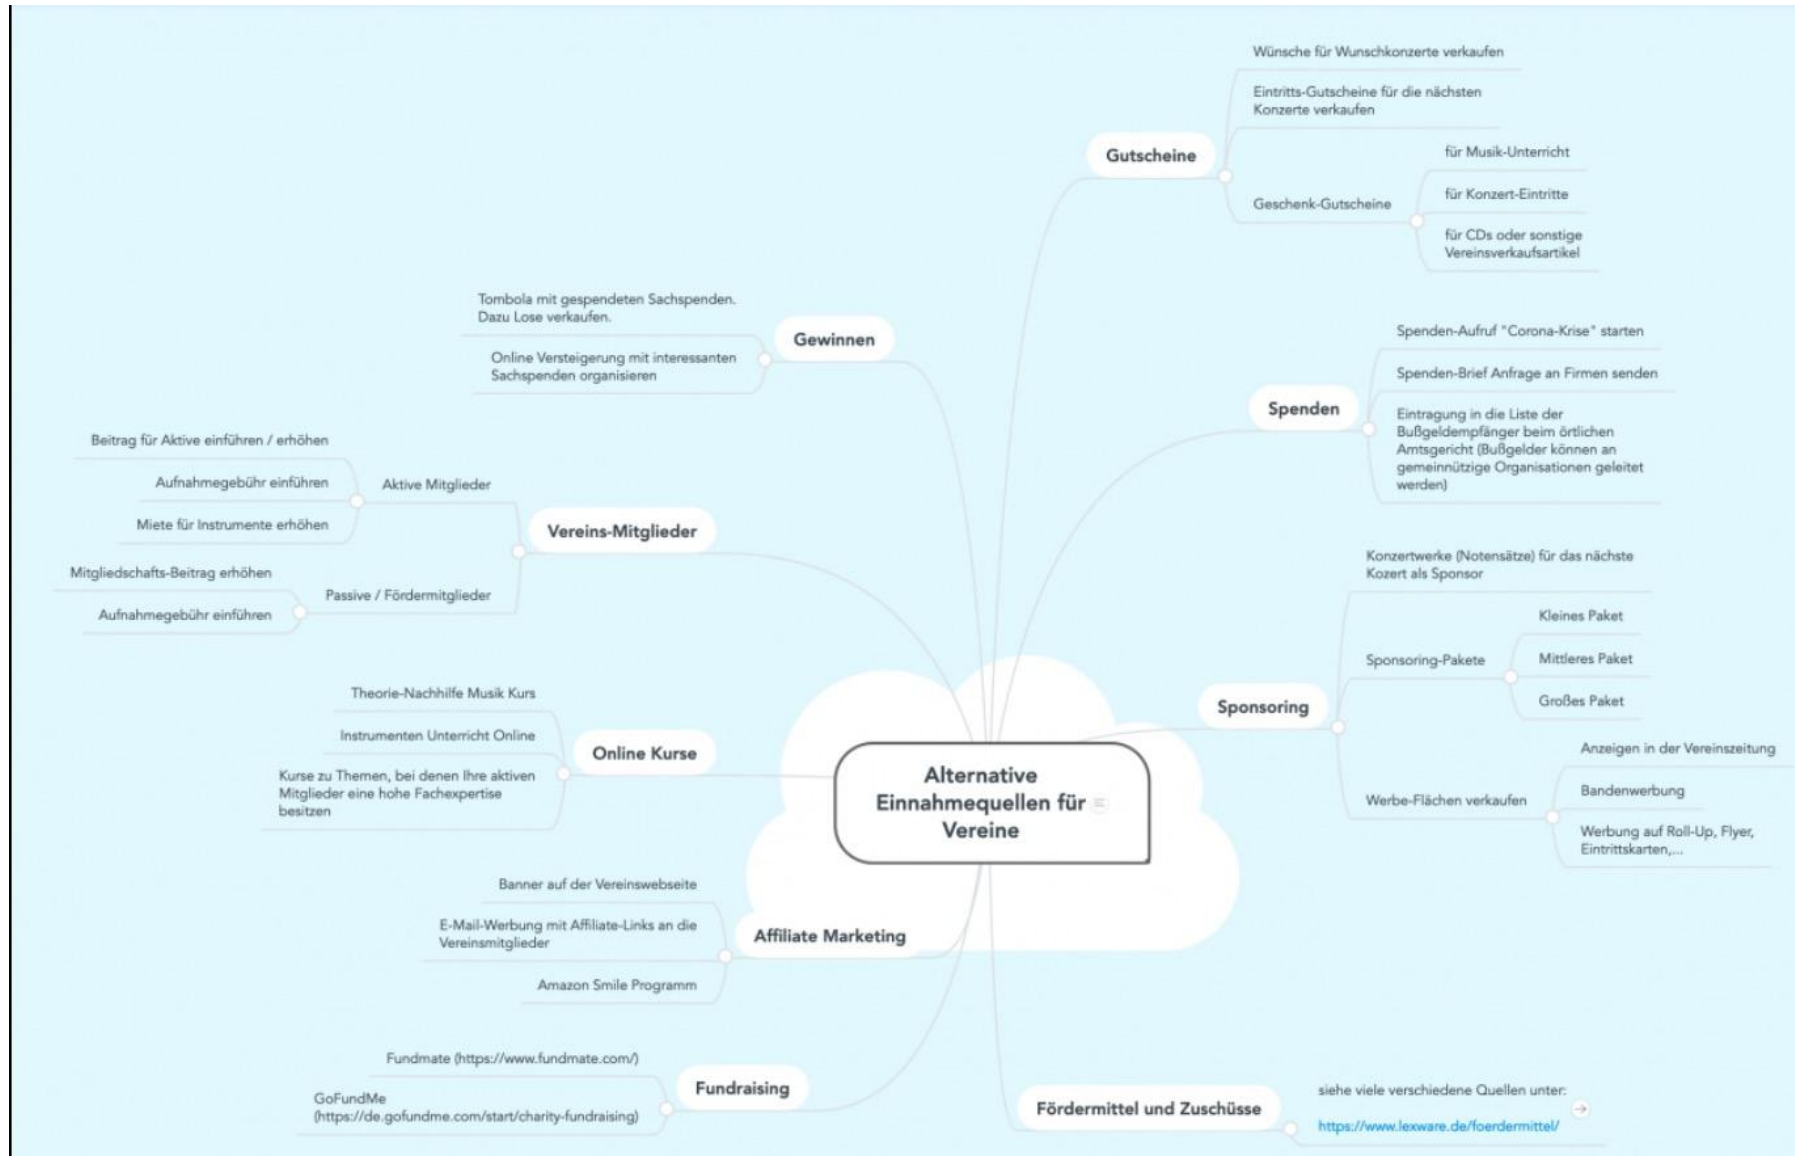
Alternative Einnahmequellen für Vereine

Gutscheine
Wünsche für Wunschkonzerte verkaufen
Eintritts-Gutscheine für die nächsten Konzerte verkaufen
Geschenk-Gutscheine
für Musik-Unterricht
für Konzert-Eintritte
für CDs oder sonstige Vereinsverkaufsartikel

Gewinnen
Tombola mit gespendeten Sachspenden. Dazu Lose verkaufen.
Online Versteigerung mit interessanten Sachspenden organisieren

Spenden
Spenden-Aufruf "Corona-Krise" starten
Spenden-Brief Anfrage an Firmen senden
Eintragung in die Liste der Bußgeldempfänger beim örtlichen Amtsgericht (Bußgelder können an gemeinnützige Organisationen geleitet werden)

Vereins-Mitglieder
Aktive Mitglieder
Beitrag für Aktive einführen / erhöhen
Aufnahmegebühr einführen
Miete für Instrumente erhöhen
Passive / Fördermitglieder
Mitgliedschafts-Beitrag erhöhen
Aufnahmegebühr einführen

Sponsoring
Konzertwerke (Notensätze) für das nächste Kozert als Sponsor
Sponsoring-Pakete
Kleines Paket
Mittleres Paket
Großes Paket
Werbe-Flächen verkaufen
Anzeigen in der Vereinszeitung
Bandenwerbung
Werbung auf Roll-Up, Flyer, Eintrittskarten,...

Online Kurse
Theorie-Nachhilfe Musik Kurs
Instrumenten Unterricht Online
Kurse zu Themen, bei denen Ihre aktiven Mitglieder eine hohe Fachexpertise besitzen

Affiliate Marketing
Banner auf der Vereinswebseite
E-Mail-Werbung mit Affiliate-Links an die Vereinsmitglieder
Amazon Smile Programm

Fundraising
Fundmate (https://www.fundmate.com/)
GoFundMe (https://de.gofundme.com/start/charity-fundraising)

Fördermittel und Zuschüsse
siehe viele verschiedene Quellen unter:
https://www.lexware.de/foerdermittel/